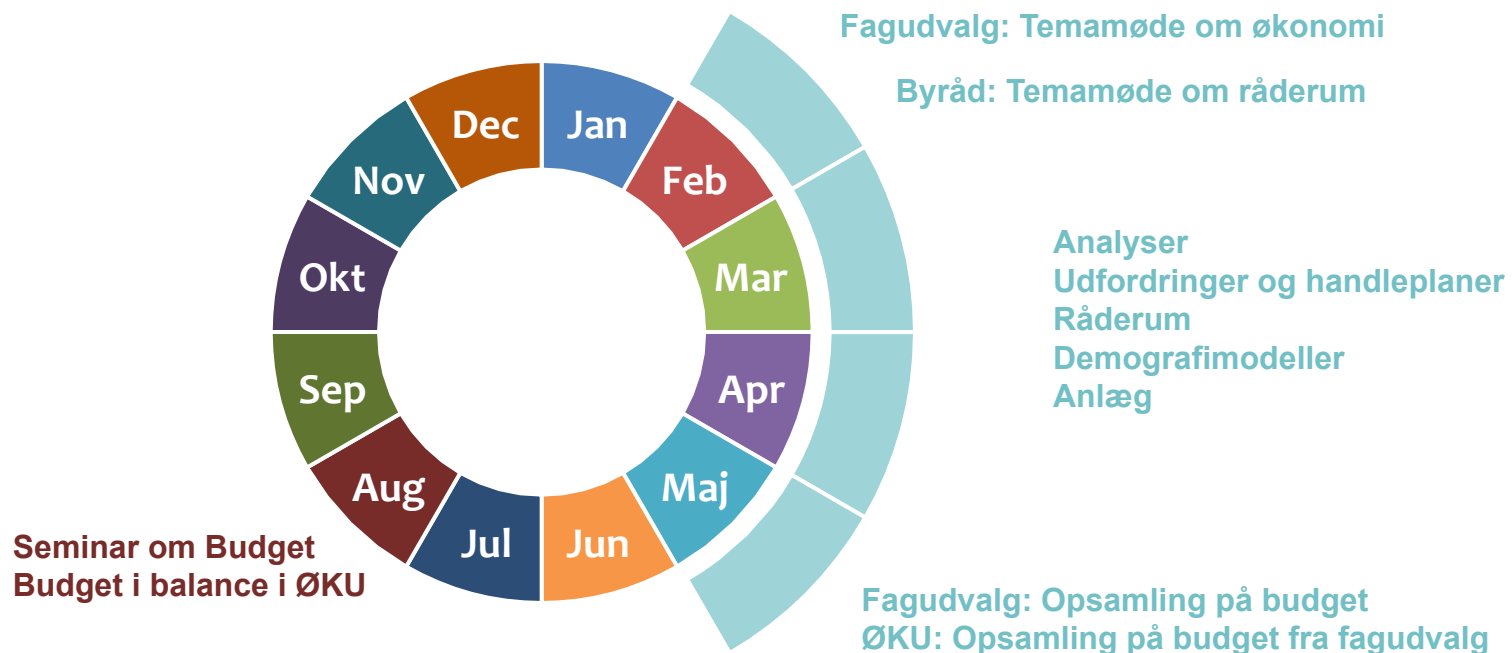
Fagudvalg: Temamøde om økonomi

Byråd: Temamøde om råderum

Jan
Feb
Mar
Apr
Maj
Jun
Jul
Aug
Sep
Okt
Nov
Dec

Analyser
Udfordringer og handleplaner
Råderum
Demografimodeller
Anlæg

Seminar om Budget
Budget i balance i ØKU

Fagudvalg: Opsamling på budget
ØKU: Opsamling på budget fra fagudvalg